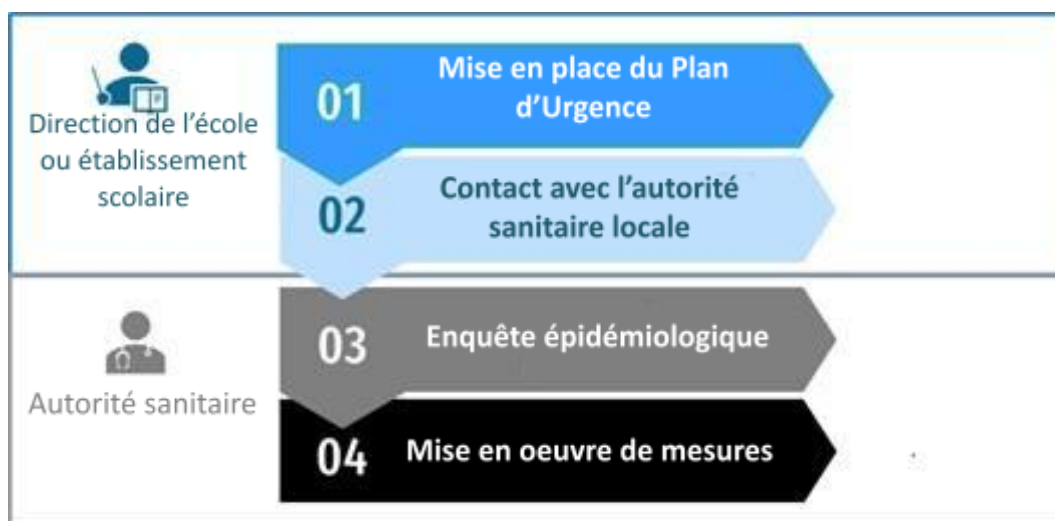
Direction de l'école ou établissement scolaire

01 Mise en place du Plan d'Urgence

02 Contact avec l'autorité sanitaire locale

Autorité sanitaire

03 Enquête épidémiologique

04 Mise en oeuvre de mesures